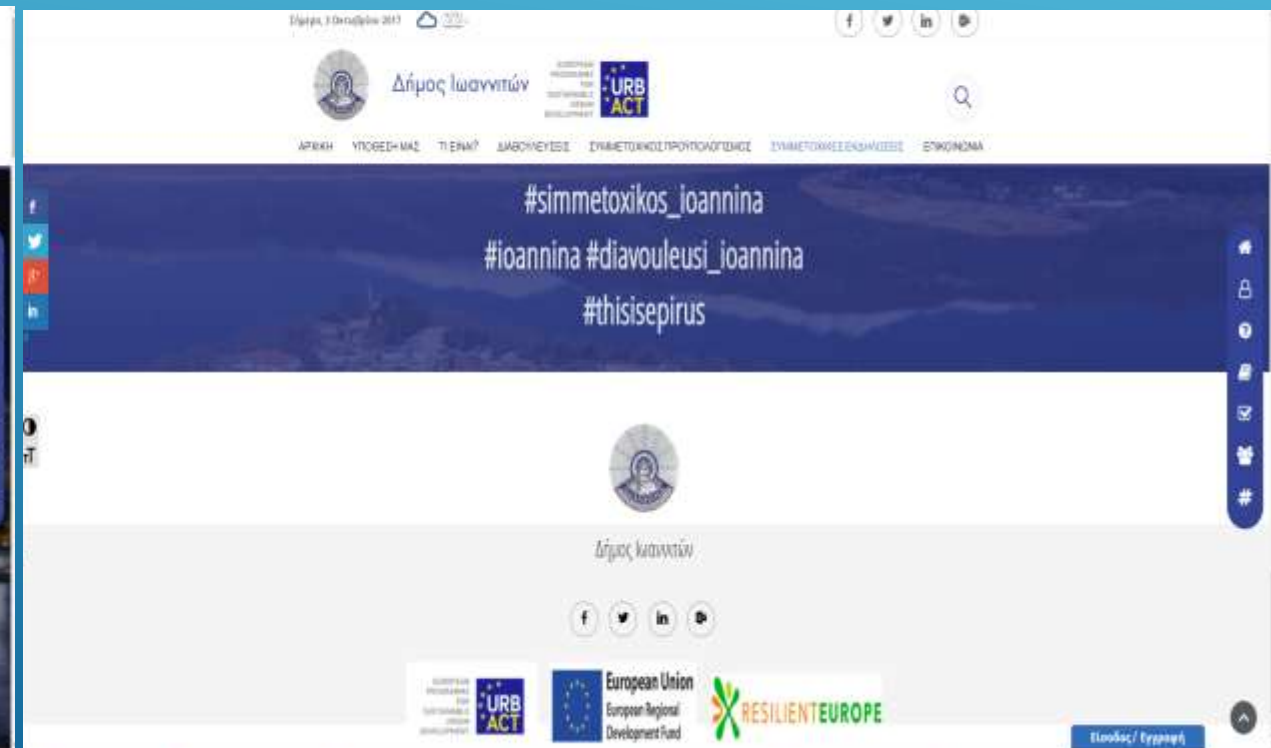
Σήμερα, 3 Οκτωβρίου 2017 22°

Δήμος Ιωαννιτών

EUROPEAN PROGRAMME FOR SUSTAINABLE URBAN DEVELOPMENT URB ACT

ΑΡΧΙΚΗ ΥΠΟΘΕΣΗ ΜΑΣ ΤΙ ΕΙΝΑΙ? ΔΙΑΒΟΥΛΕΥΣΕΙΣ ΣΥΜΜΕΤΟΧΙΚΟΣ ΠΡΟΥΠΟΛΟΓΙΣΜΟΣ ΣΥΜΜΕΤΟΧΙΚΕΣ ΕΚΔΗΛΩΣΕΙΣ ΕΠΙΚΟΙΝΩΝΙΑ

#simmetoxikos_ioannina
#ioannina #diavouleusi_ioannina
#thisisepirus

Δήμος Ιωαννιτών

EUROPEAN PROGRAMME FOR SUSTAINABLE URBAN DEVELOPMENT URB ACT

European Union
European Regional Development Fund

RESILIENTEUROPE

Είσοδος/ Εγγραφή